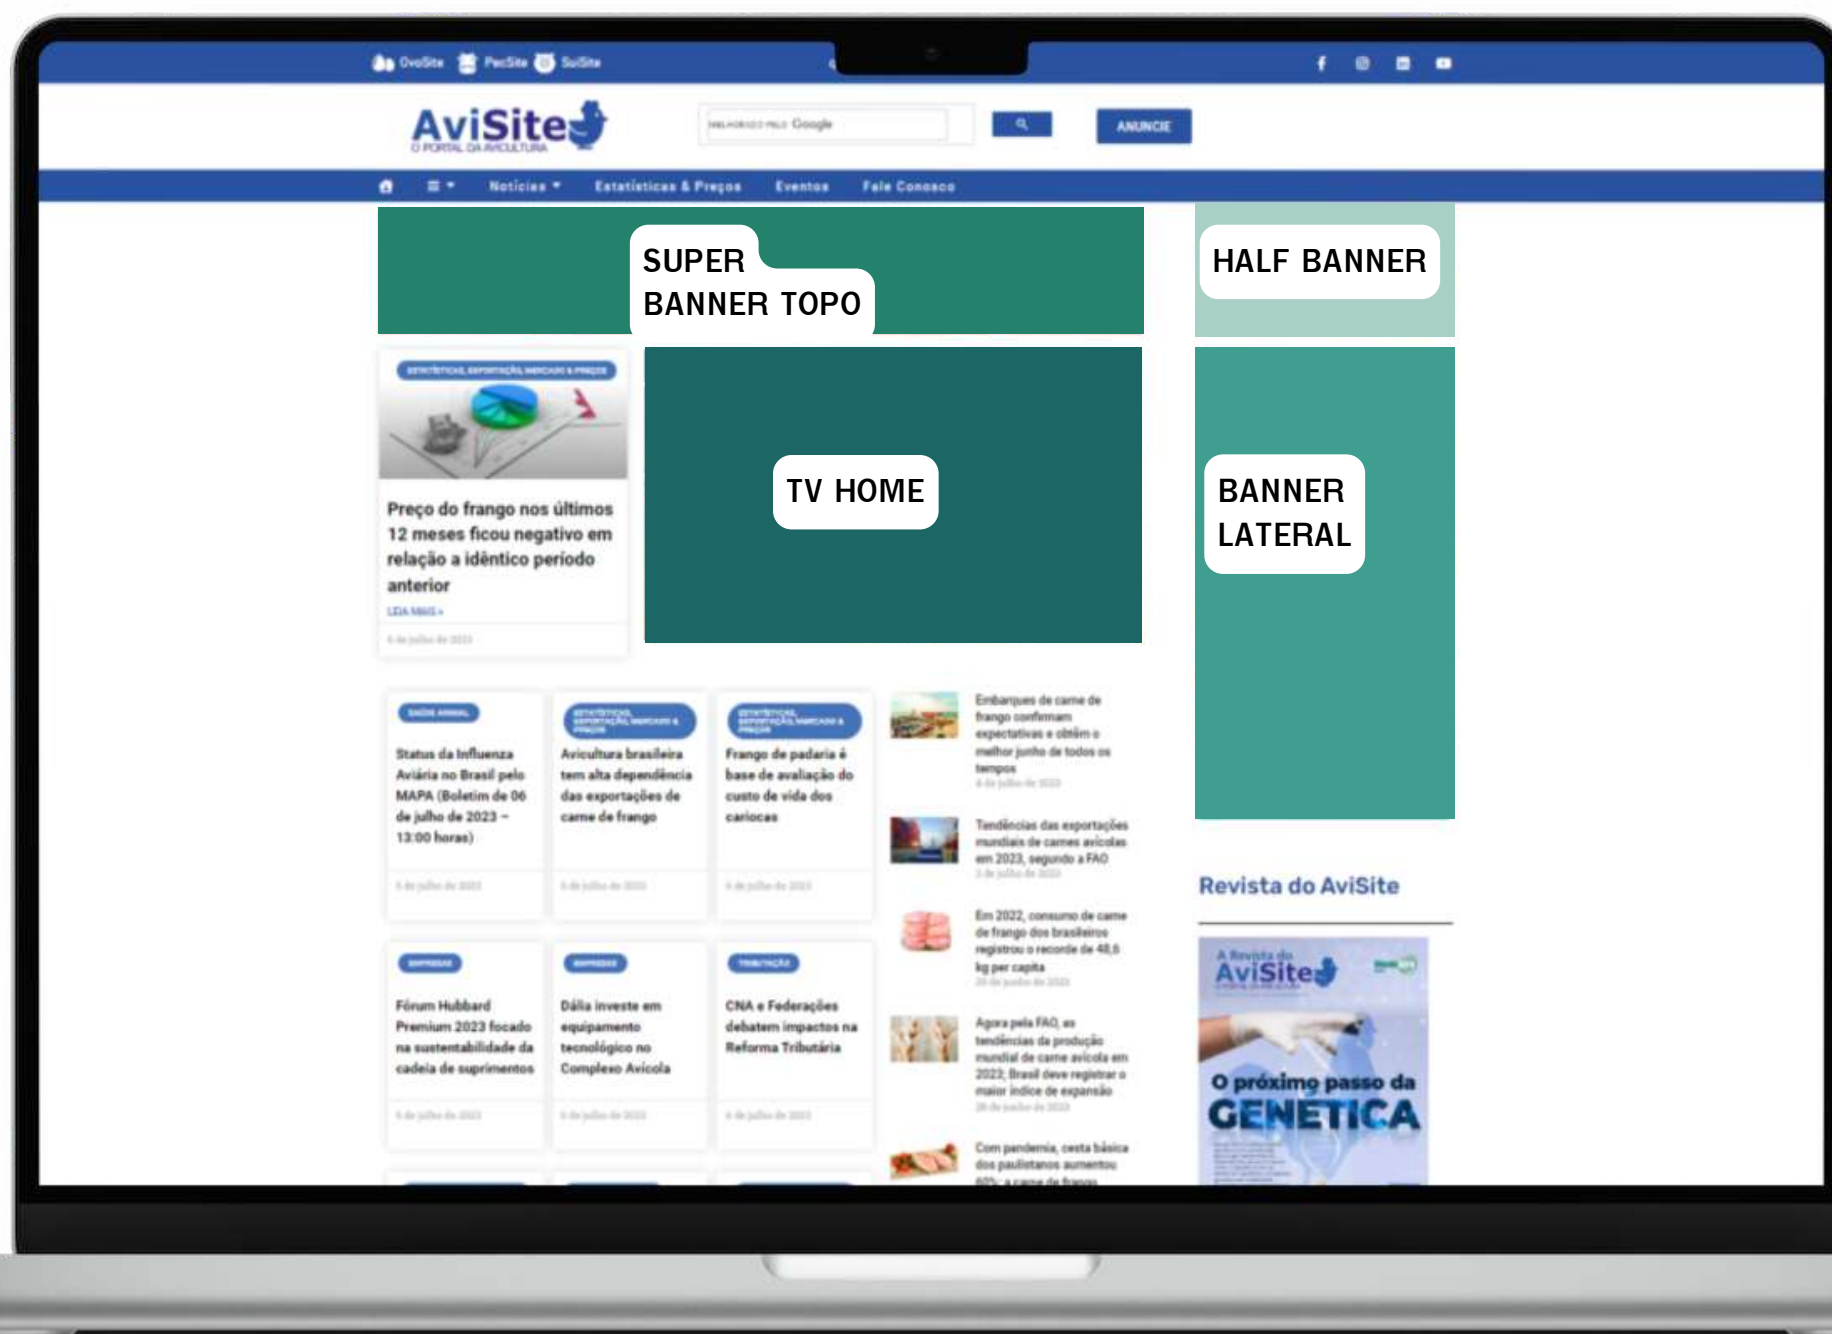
OvoSite PecSite SuiSite

AviSite
O PORTAL DA AVICULTURA

Google

ANUNCIE

Notícias Estatísticas & Preços Eventos Fale Conosco

SUPER BANNER TOPO

HALF BANNER

ESTATÍSTICAS, EXPORTAÇÃO, MERCADO & PREÇOS

Preço do frango nos últimos 12 meses ficou negativo em relação a idêntico período anterior

LEIA MAIS »

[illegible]

TV HOME

BANNER LATERAL

SAÚDE ANIMAL

Status da Influenza Aviária no Brasil pelo MAPA (Boletim de 06 de julho de 2023 – 13:00 horas)

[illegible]

ESTATÍSTICAS, EXPORTAÇÃO, MERCADO & PREÇOS

Avicultura brasileira tem alta dependência das exportações de carne de frango

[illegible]

ESTATÍSTICAS, EXPORTAÇÃO, MERCADO & PREÇOS

Frango de padaria é base de avaliação do custo de vida dos cariocas

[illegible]

Embarques de carne de frango confirmam expectativas e obtêm o melhor junho de todos os tempos

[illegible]

Tendências das exportações mundiais de carnes avícolas em 2023, segundo a FAO

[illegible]

Em 2022, consumo de carne de frango dos brasileiros registrou o recorde de 48,6 kg per capita

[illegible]

Agora pela FAO, as tendências da produção mundial de carne avícola em 2023; Brasil deve registrar o maior índice de expansão

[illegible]

Com pandemia, cesta básica dos paulistanos aumentou 60%; a carne de frango

EMPRESAS

Fórum Hubbard Premium 2023 focado na sustentabilidade da cadeia de suprimentos

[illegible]

EMPRESAS

Dália investe em equipamento tecnológico no Complexo Avícola

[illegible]

TRIBUTAÇÃO

CNA e Federações debatem impactos na Reforma Tributária

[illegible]

Revista do AviSite

A Revista do AviSite

O próximo passo da GENÉTICA